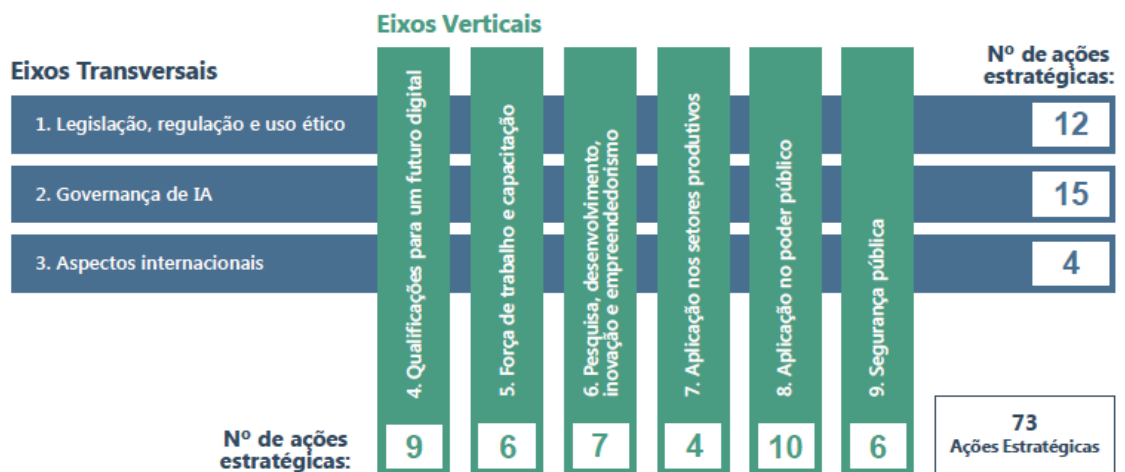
Eixos Verticais

Eixos Transversais

Nº de ações estratégicas:

1. Legislação, regulação e uso ético

12

2. Governança de IA

15

3. Aspectos internacionais

4

4. Qualificações para um futuro digital

5. Força de trabalho e capacitação

6. Pesquisa, desenvolvimento, inovação e empreendedorismo

7. Aplicação nos setores produtivos

8. Aplicação no poder público

9. Segurança pública

Nº de ações estratégicas:

9

6

7

4

10

6

73
Ações Estratégicas